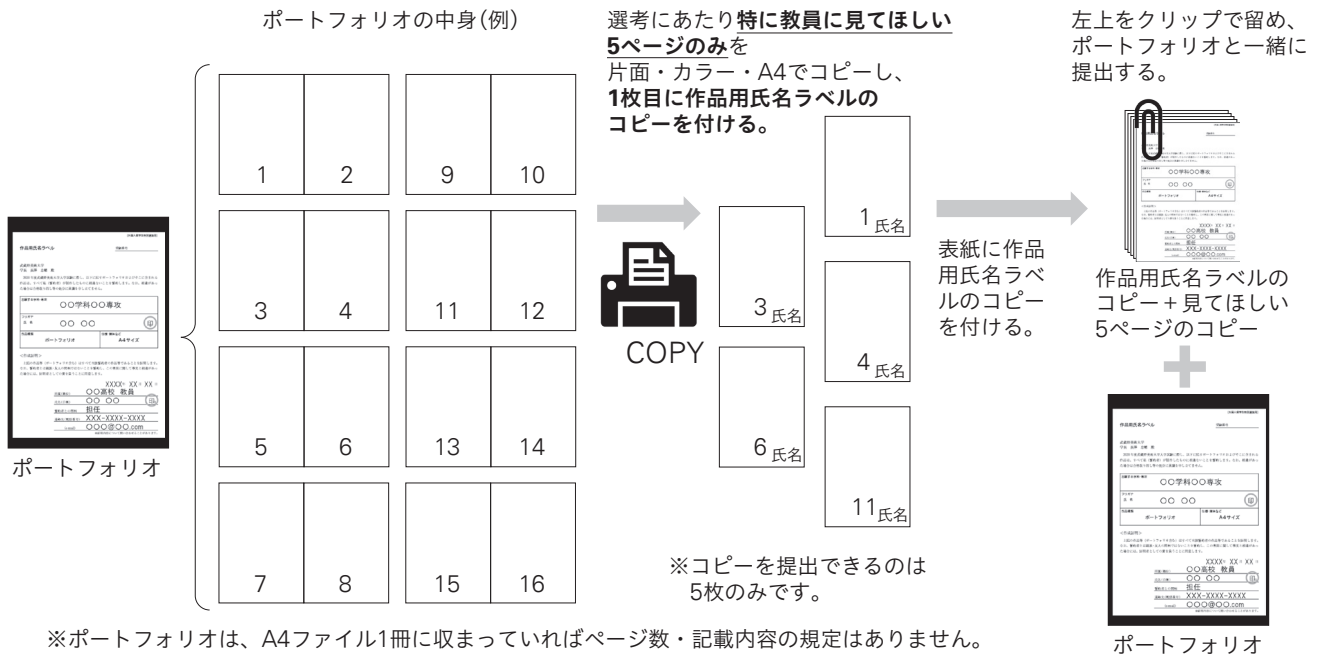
ポートフォリオの中身(例)

選考にあたり特に教員に見てほしい5ページのみを片面・カラー・A4でコピーし、1枚目に作品用氏名ラベルのコピーを付ける。

左上をクリップで留め、ポートフォリオと一緒に提出する。

作品用氏名ラベル

○○学科○○専攻

○○ ○○

ポートフォリオ

A4サイズ

XXXX年 XX月 XX日

○○高校 教員

○○ ○○

担任

XXX-XXXX-XXXX

○○○@○○.com

ポートフォリオ

1 2 9 10

3 4 11 12

5 6 13 14

7 8 15 16

COPY

1 氏名

3 氏名

4 氏名

6 氏名

11 氏名

表紙に作品用氏名ラベルのコピーを付ける。

作品用氏名ラベルのコピー＋見てほしい5ページのコピー

○○学科○○専攻

○○ ○○

作品用氏名ラベル

○○学科○○専攻

○○ ○○

ポートフォリオ

A4サイズ

XXXX年 XX月 XX日

○○高校 教員

○○ ○○

担任

XXX-XXXX-XXXX

○○○@○○.com

ポートフォリオ

※コピーを提出できるのは5枚のみです。

※ポートフォリオは、A4ファイル1冊に収まっていればページ数・記載内容の規定はありません。